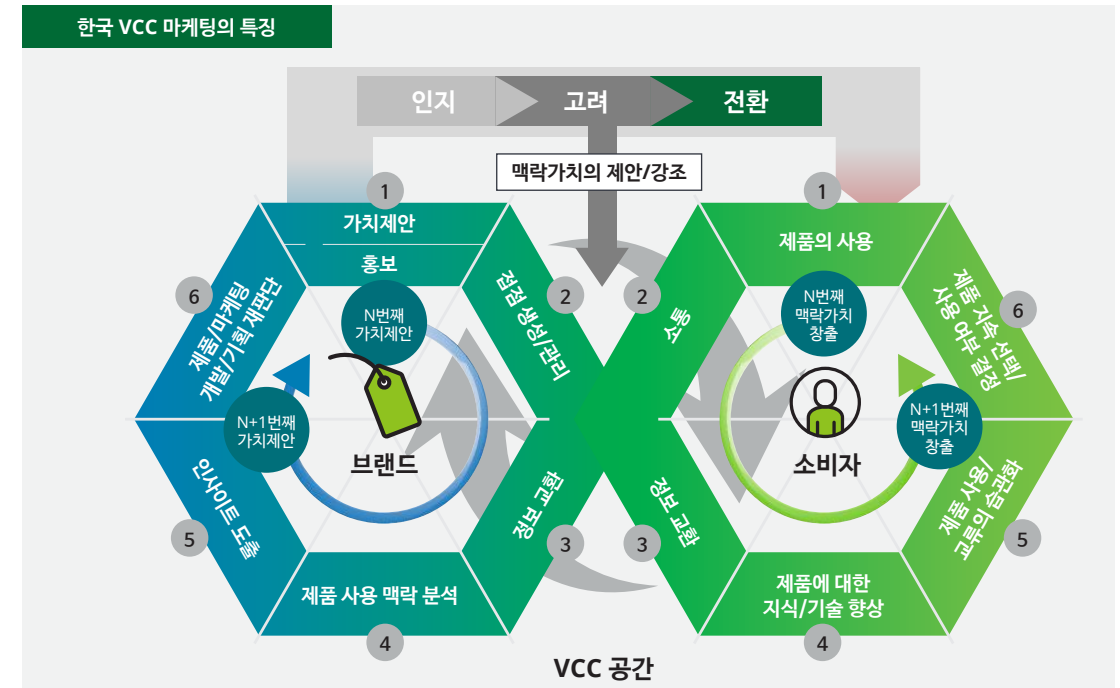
한국 VCC 마케팅의 특징

인지
고려
전환

맥락가치의 제안/강조

1
가치제안
홍보
2
접점 생성/관리
3
정보 교환
4
제품 사용 맥락 분석
5
인사이트 도출
6
제품/마케팅 개발/기획 재판단

N번째 가치제안
N+1번째 가치제안
브랜드

1
제품의 사용
2
소통
3
정보 교환
4
제품에 대한 지식/기술 향상
5
제품 사용/교류의 습관화
6
제품 지속 선택/사용 여부 결정

N번째 맥락가치 창출
N+1번째 맥락가치 창출
소비자

VCC 공간